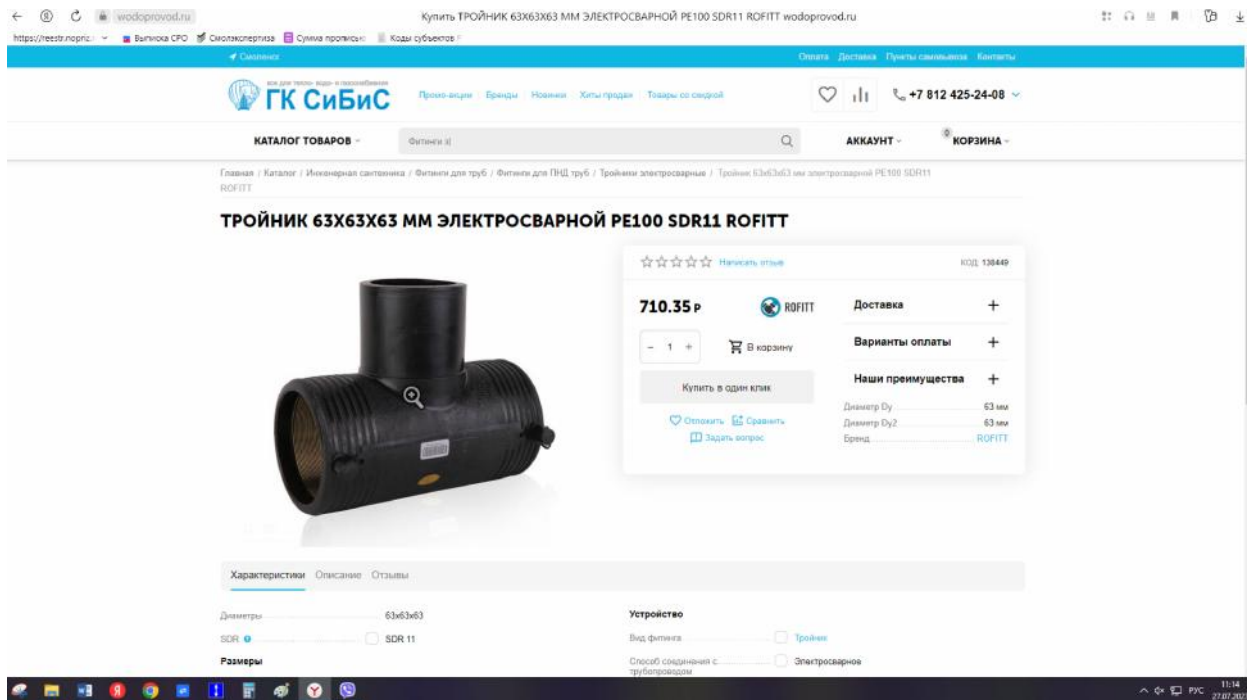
wodoprovod.ru

Купить ТРОЙНИК 63X63X63 ММ ЭЛЕКТРОСВАРНОЙ PE100 SDR11 ROFITT wodoprovod.ru

https://reestr.nopriz. Выписка СРО Смолэкспертиза Сумма прописью Коды субъектов

Смоленск

Оплата Доставка Пункты самовывоза Контакты

ГК СиБиС

Промо-акции Бренды Новинки Хиты продаж Товары со скидкой

+7 812 425-24-08

КАТАЛОГ ТОВАРОВ

Фитинги эл

АККАУНТ

0 КОРЗИНА

Главная / Каталог / Инженерная сантехника / Фитинги для труб / Фитинги для ПНД труб / Тройники электросварные / Тройник 63x63x63 мм электросварной PE100 SDR11 ROFITT

ТРОЙНИК 63X63X63 ММ ЭЛЕКТРОСВАРНОЙ PE100 SDR11 ROFITT

Написать отзыв

КОД: 138449

710.35 ₽

ROFITT

Доставка +

- 1 +

В корзину

Варианты оплаты +

Купить в один клик

Наши преимущества +

Диаметр Dy 63 мм

Отложить Сравнить

Диаметр Dy2 63 мм

Задать вопрос

Бренд ROFITT

Характеристики Описание Отзывы

Диаметры 63x63x63

SDR SDR 11

Размеры

Устройство

Вид фитинга Тройник

Способ соединения с трубопроводом Электросварное

РУС 11:14 27.07.202